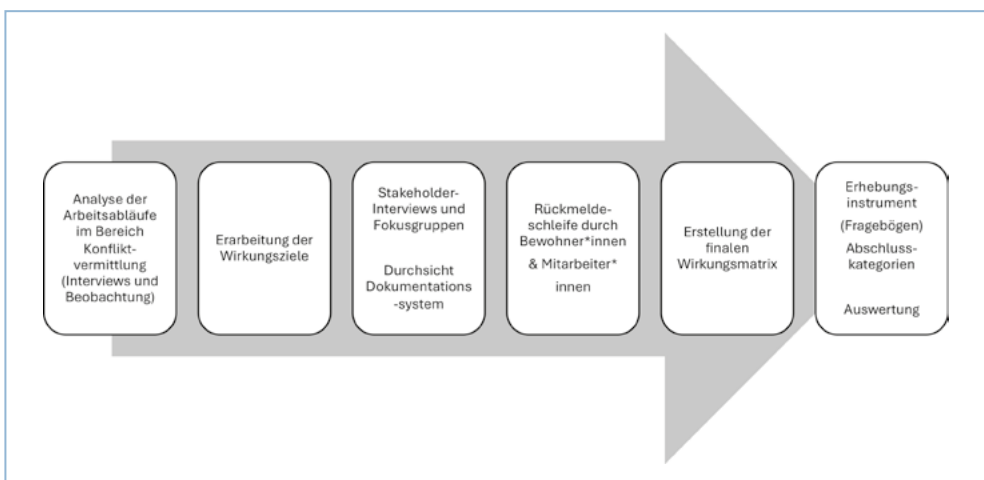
Analyse der Arbeitsabläufe im Bereich Konfliktvermittlung (Interviews und Beobachtung)

Erarbeitung der Wirkungsziele

Stakeholder-Interviews und Fokusgruppen

Durchsicht Dokumentations -system

Rückmeldeschleife durch Bewohner*innen & Mitarbeiter* innen

Erstellung der finalen Wirkungsmatrix

Erhebungsinstrument (Fragebögen) Abschlusskategorien

Auswertung